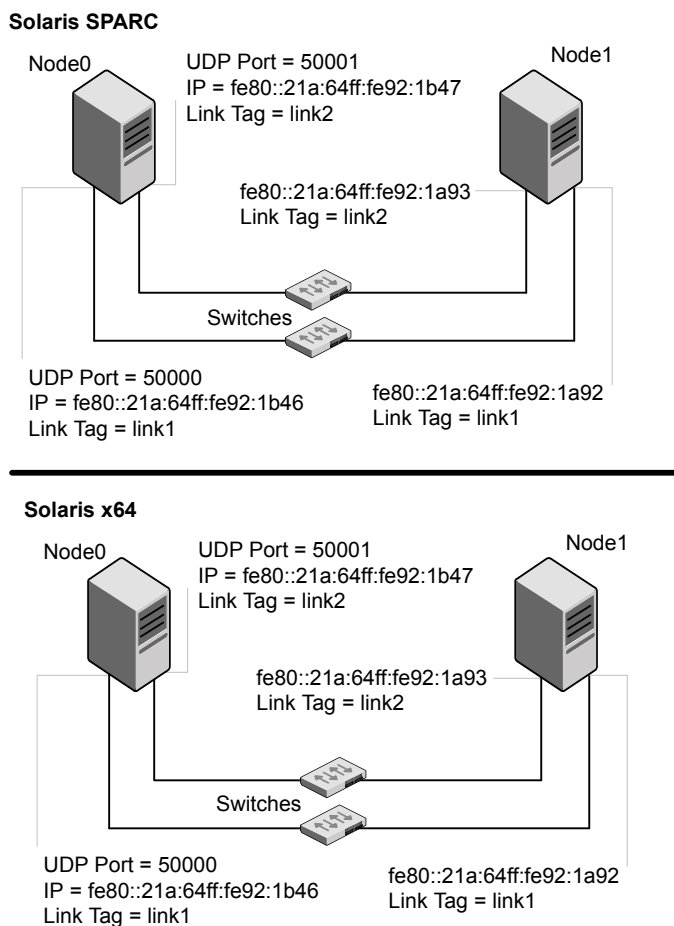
Solaris SPARC

Node0

UDP Port = 50001
IP = fe80::21a:64ff:fe92:1b47
Link Tag = link2

Node1

fe80::21a:64ff:fe92:1a93
Link Tag = link2

Switches

UDP Port = 50000
IP = fe80::21a:64ff:fe92:1b46
Link Tag = link1

fe80::21a:64ff:fe92:1a92
Link Tag = link1

Solaris x64

Node0

UDP Port = 50001
IP = fe80::21a:64ff:fe92:1b47
Link Tag = link2

Node1

fe80::21a:64ff:fe92:1a93
Link Tag = link2

Switches

UDP Port = 50000
IP = fe80::21a:64ff:fe92:1b46
Link Tag = link1

fe80::21a:64ff:fe92:1a92
Link Tag = link1